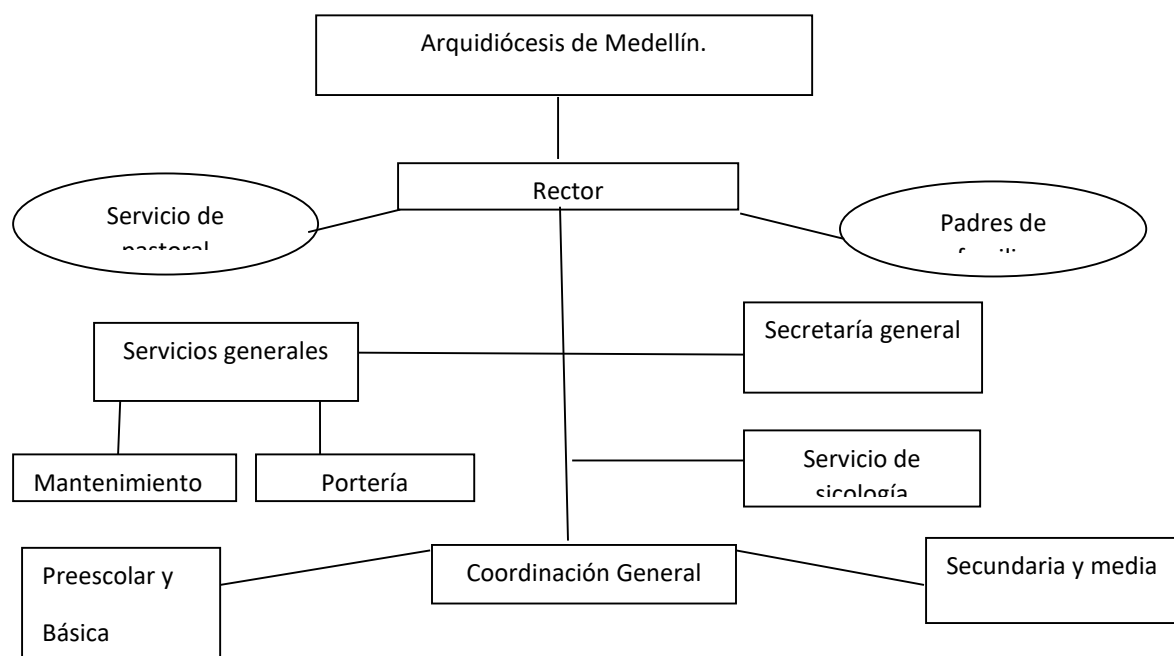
Arquidiócesis de Medellín.

Rector

Servicio de pastoral

Padres de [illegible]

Servicios generales

Secretaría general

Mantenimiento

Portería

Servicio de sicología

Preescolar y Básica

Coordinación General

Secundaria y media